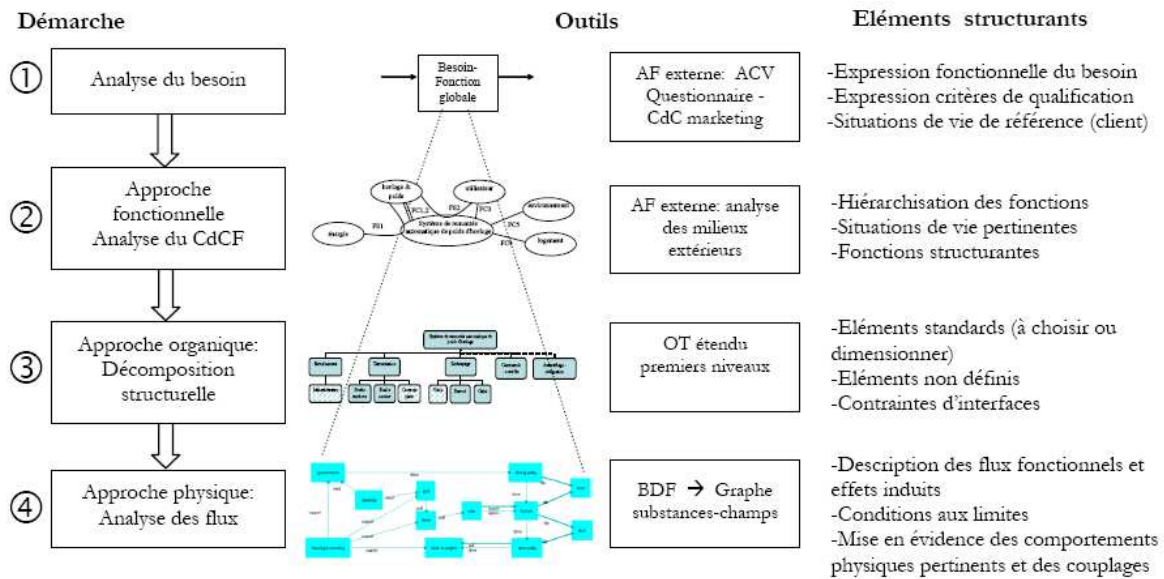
Démarche

Outils

Eléments structurants

①

Analyse du besoin

Besoin-Fonction globale

AF externe: ACV Questionnaire - CdC marketing

-Expression fonctionnelle du besoin
-Expression critères de qualification
-Situations de vie de référence (client)

②

Approche fonctionnelle Analyse du CdCF

horloge & poids

utilisateur

environnement

énergie

Système de remontée automatique de poids d'horloge

logement

FP1

FC1,2

FP2

FC3

FC4

FC5

AF externe: analyse des milieux extérieurs

-Hiérarchisation des fonctions
-Situations de vie pertinentes
-Fonctions structurantes

③

Approche organique: Décomposition structurelle

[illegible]

OT étendu premiers niveaux

-Eléments standards (à choisir ou dimensionner)
-Eléments non définis
-Contraintes d'interfaces

④

Approche physique: Analyse des flux

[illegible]

BDF → Graphe substances-champs

-Description des flux fonctionnels et effets induits
-Conditions aux limites
-Mise en évidence des comportements physiques pertinents et des couplages